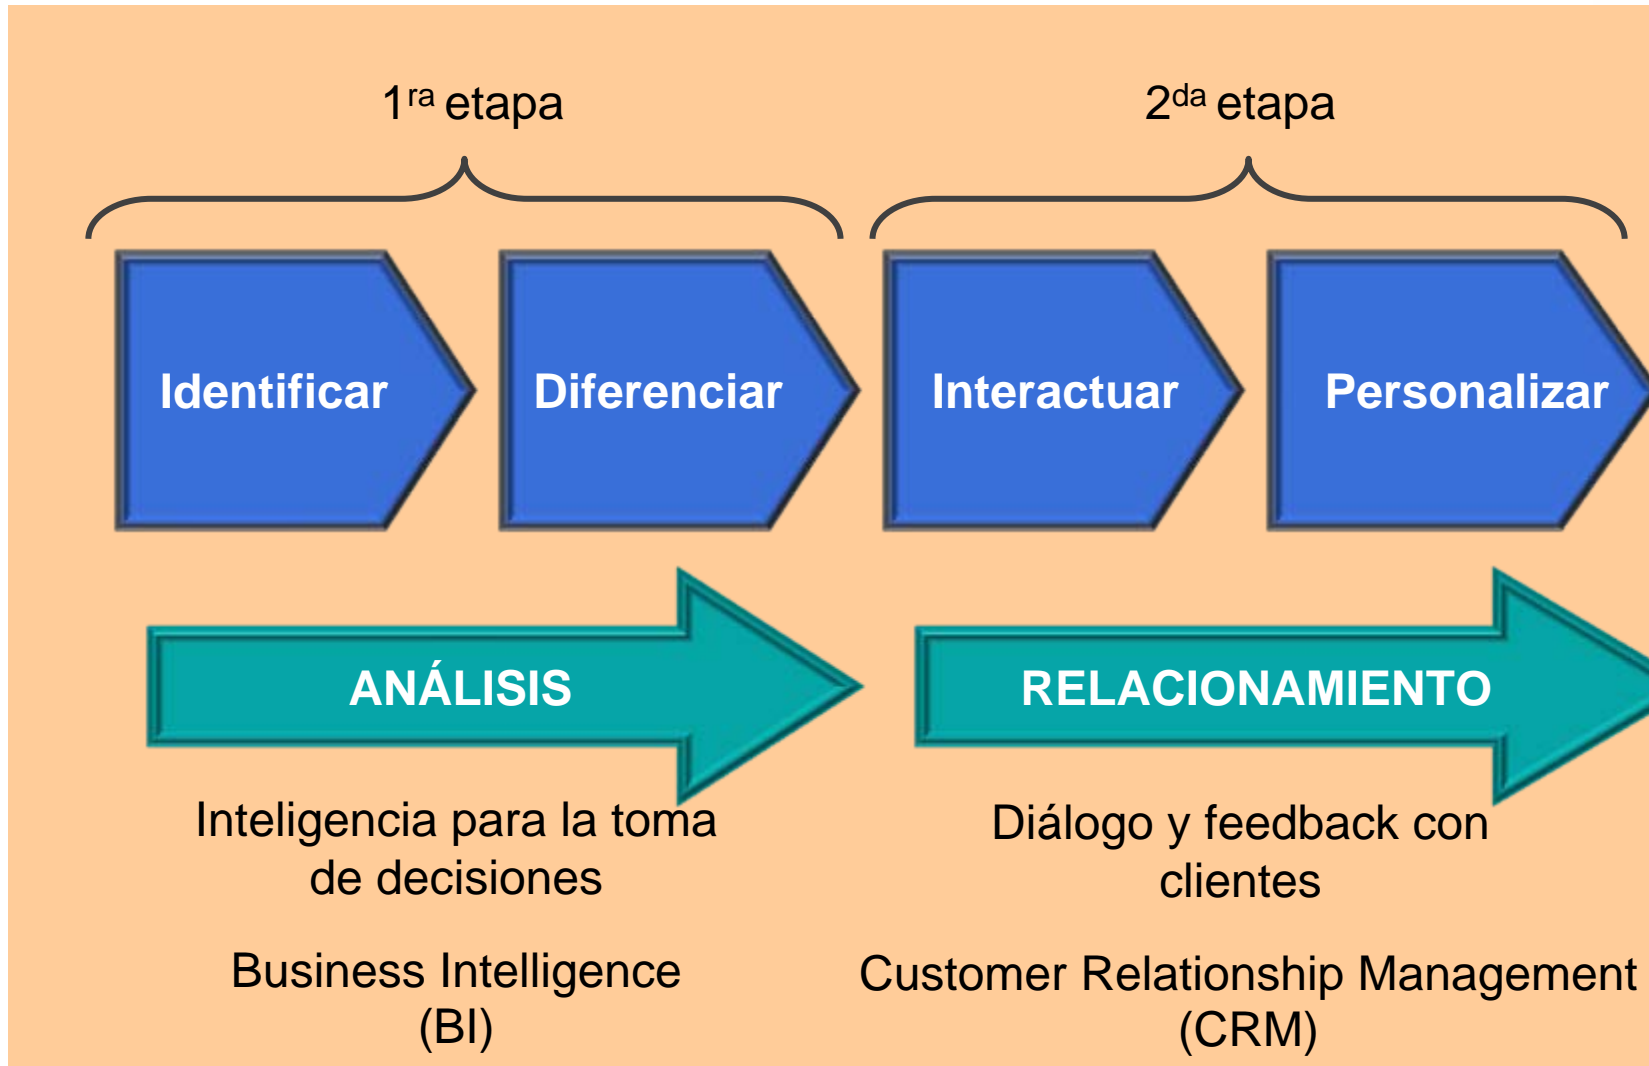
1$^{ra}$ etapa

2$^{da}$ etapa

Identificar

Diferenciar

Interactuar

Personalizar

ANÁLISIS

RELACIONAMIENTO

Inteligencia para la toma de decisiones

Business Intelligence (BI)

Diálogo y feedback con clientes

Customer Relationship Management (CRM)